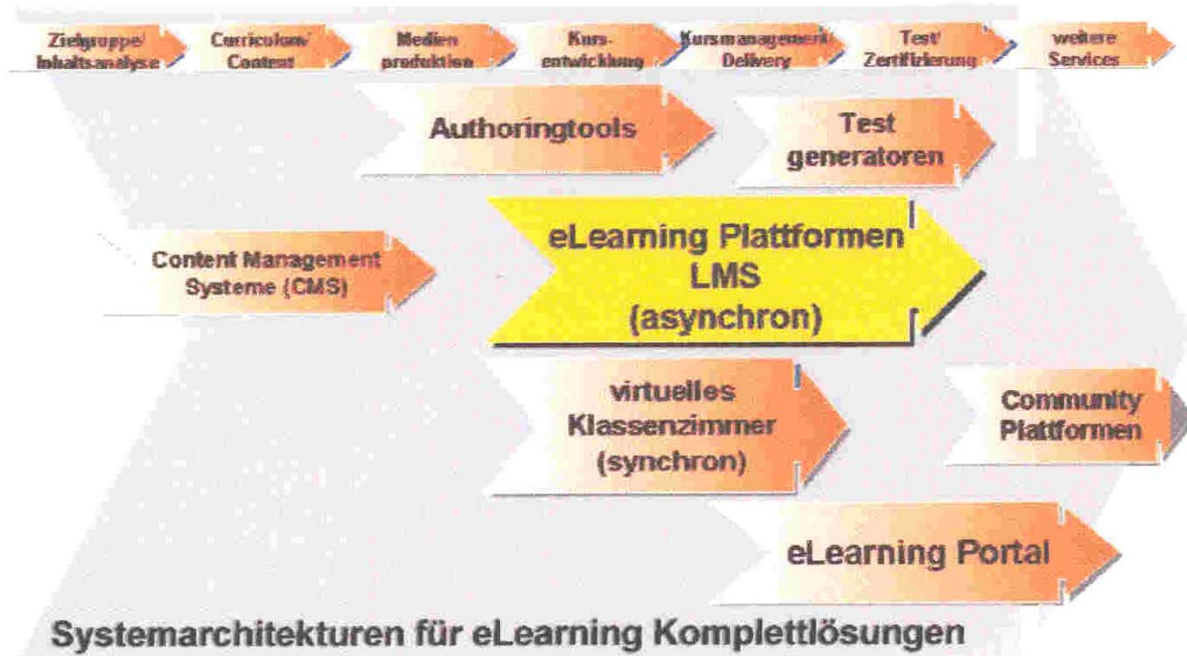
Zielgruppe/ Inhaltsanalyse

Curriculum/ Content

Medien produktion

Kurs- entwicklung

Kursmanagement/ Delivery

Test/ Zertifizierung

weitere Services

Authoringtools

Test generatoren

Content Management Systeme (CMS)

eLearning Plattformen LMS (asynchron)

virtuelles Klassenzimmer (synchron)

Community Plattformen

eLearning Portal

Systemarchitekturen für eLearning Komplettlösungen